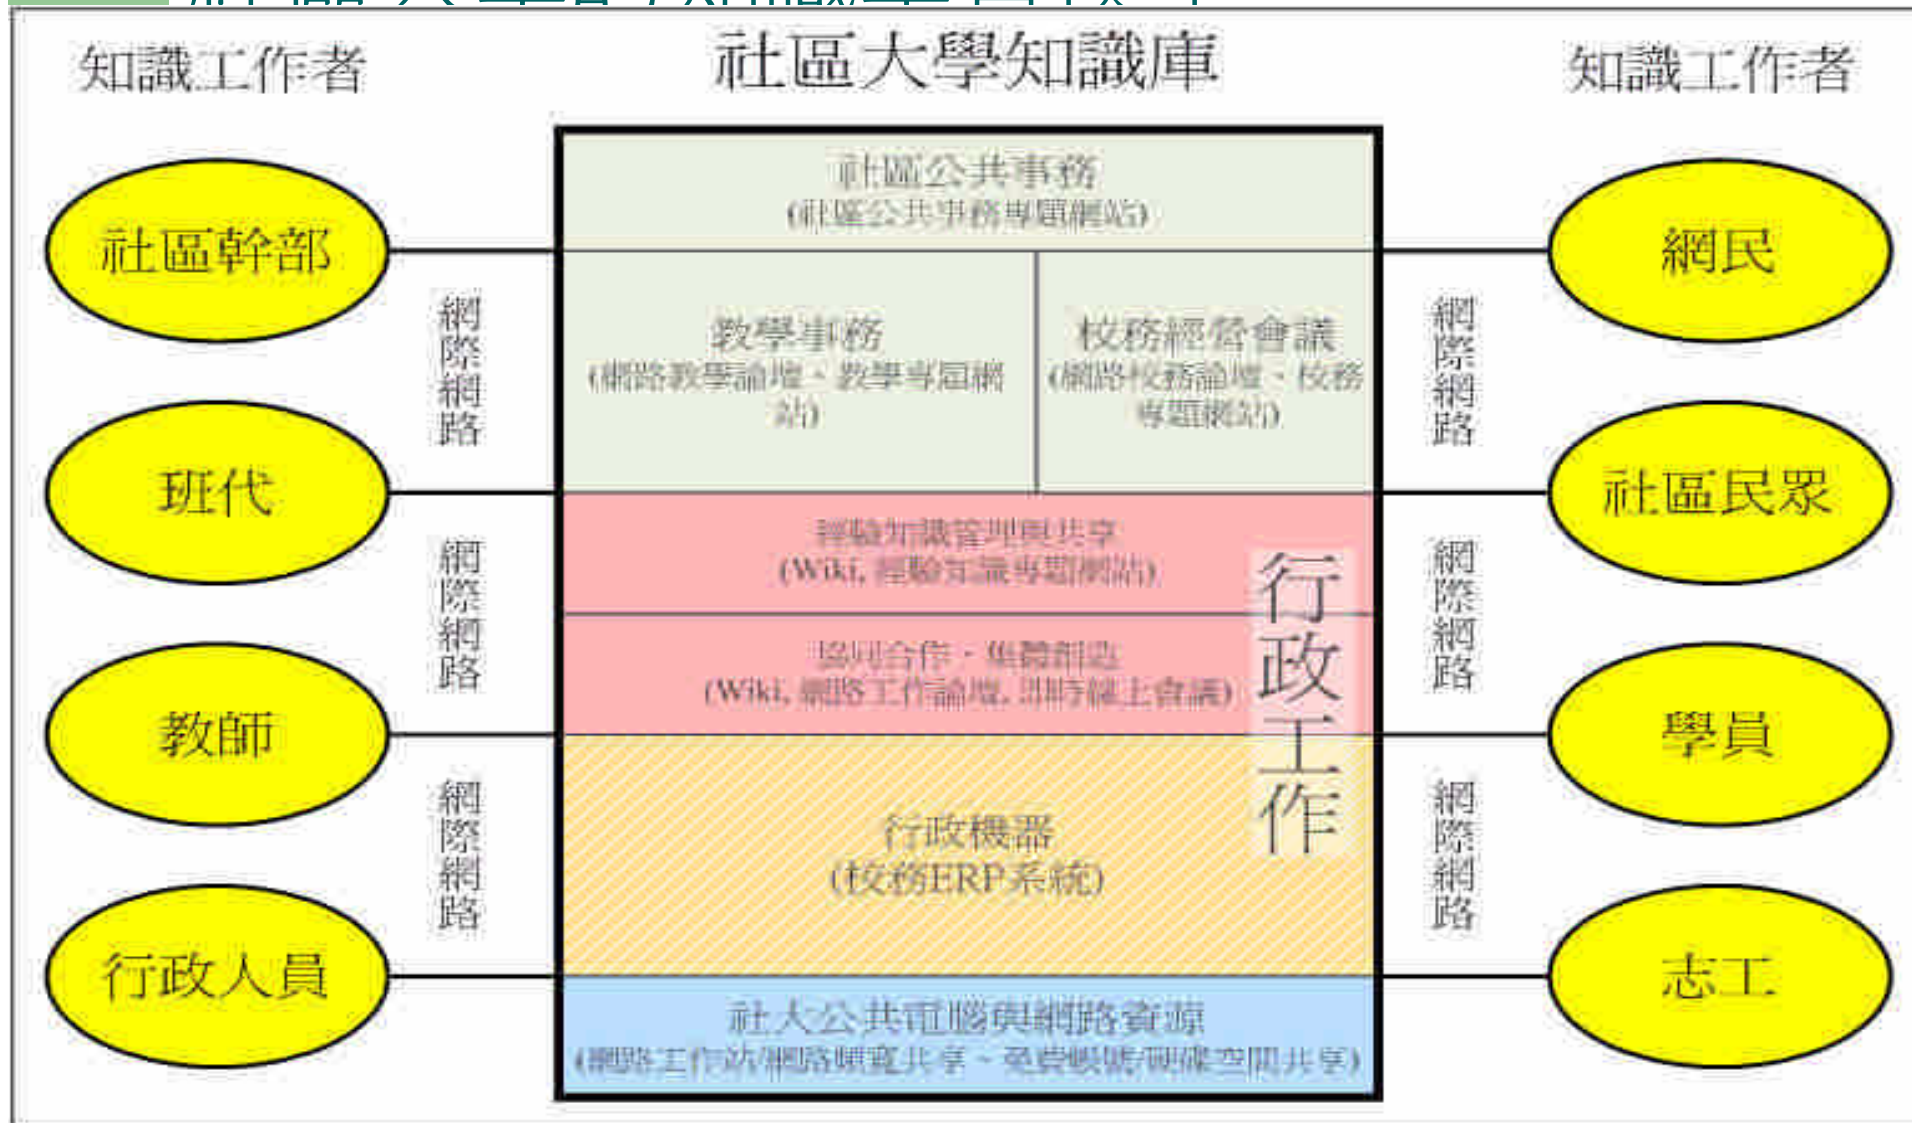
知識工作者

社區大學知識庫

知識工作者

社區公共事務
(社區公共事務專題網站)

社區幹部

網民

網際網路

教學事務
(網路教學論壇、教學專屬網站)

校務經營會議
(網路校務論壇、校務專題網站)

網際網路

班代

社區民眾

經驗知識管理與共享
(Wiki, 經驗知識專題網站)

網際網路

行政工作

網際網路

協同合作、集體創造
(Wiki, 網路工作論壇, 即時線上會議)

教師

學員

行政機器
(校務ERP系統)

網際網路

網際網路

行政人員

志工

社大公共電腦與網路資源
(網路工作站/網路頻寬共享、免費帳號/硬碟空間共享)